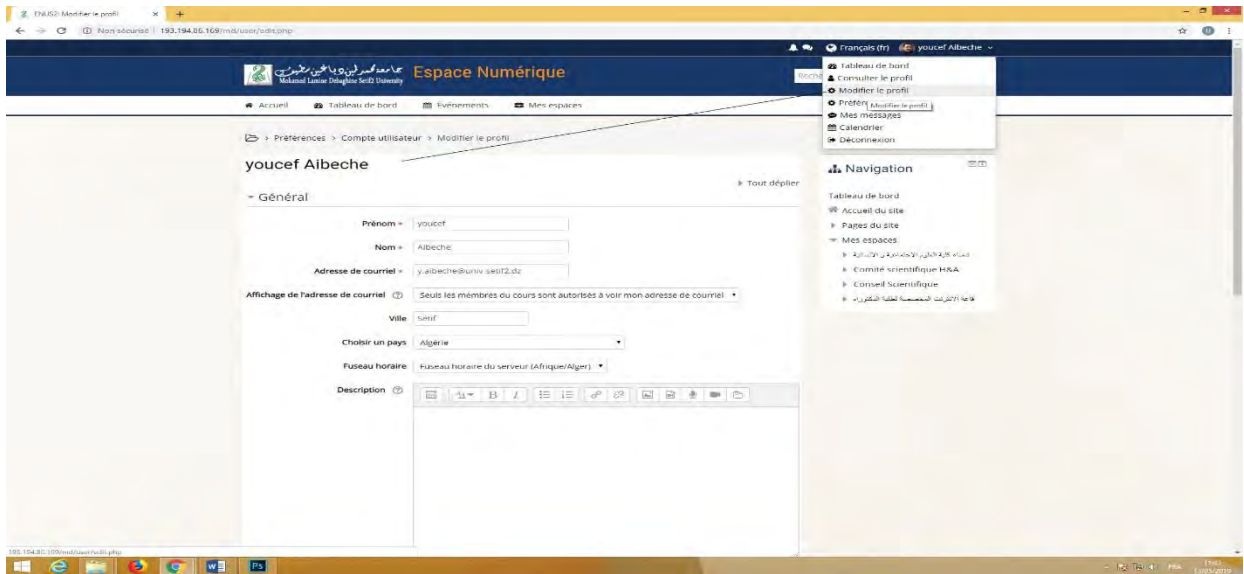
ENUS2: Modifier le profil
Non sécurisé | 193.194.86.169/md/user/edit.php

Français (fr) youcef Aibeche

جامعة محمد لمين دباغين سطيف 2 Mohamed Lamine Debaghine Setif2 University Espace Numérique

Accueil Tableau de bord Evénements Mes espaces

Tableau de bord
Consulter le profil
Modifier le profil
Préférences Modifier le profil
Mes messages
Calendrier
Déconnexion

> Préférences > Compte utilisateur > Modifier le profil

youcef Aibeche

Tout déplier

Général

Prénom youcef

Nom Aibeche

Adresse de courriel y.aibeche@univ-setif2.dz

Affichage de l'adresse de courriel Seuls les membres du cours sont autorisés à voir mon adresse de courriel

Ville setif

Choisir un pays Algérie

Fuseau horaire Fuseau horaire du serveur (Afrique/Alger)

Description

Navigation

Tableau de bord
Accueil du site
Pages du site
Mes espaces
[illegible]
Comité scientifique H&A
Conseil Scientifique
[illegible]

193.194.86.169/md/user/edit.php